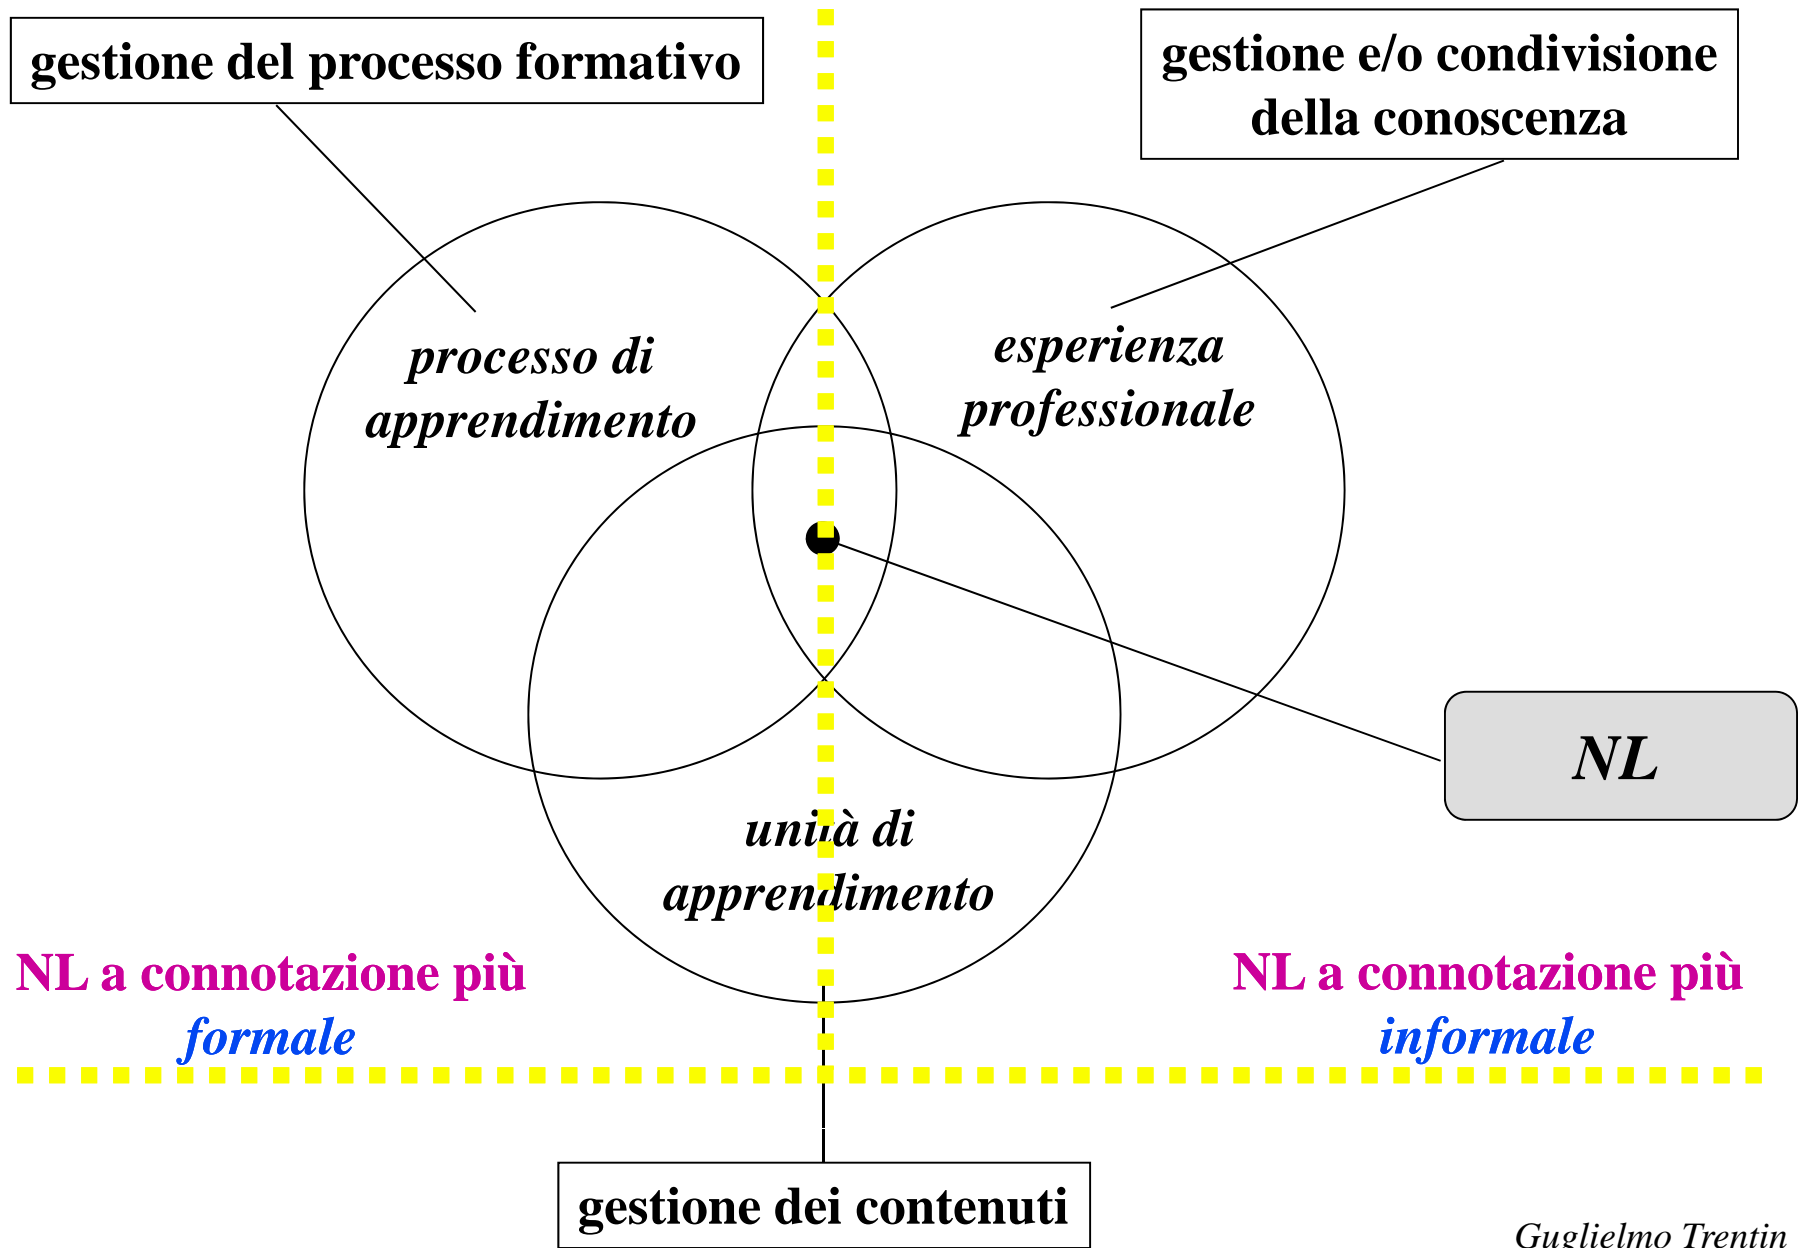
gestione del processo formativo

gestione e/o condivisione della conoscenza

processo di apprendimento

esperienza professionale

NL

unità di apprendimento

NL a connotazione più formale

NL a connotazione più informale

gestione dei contenuti

Guglielmo Trentin